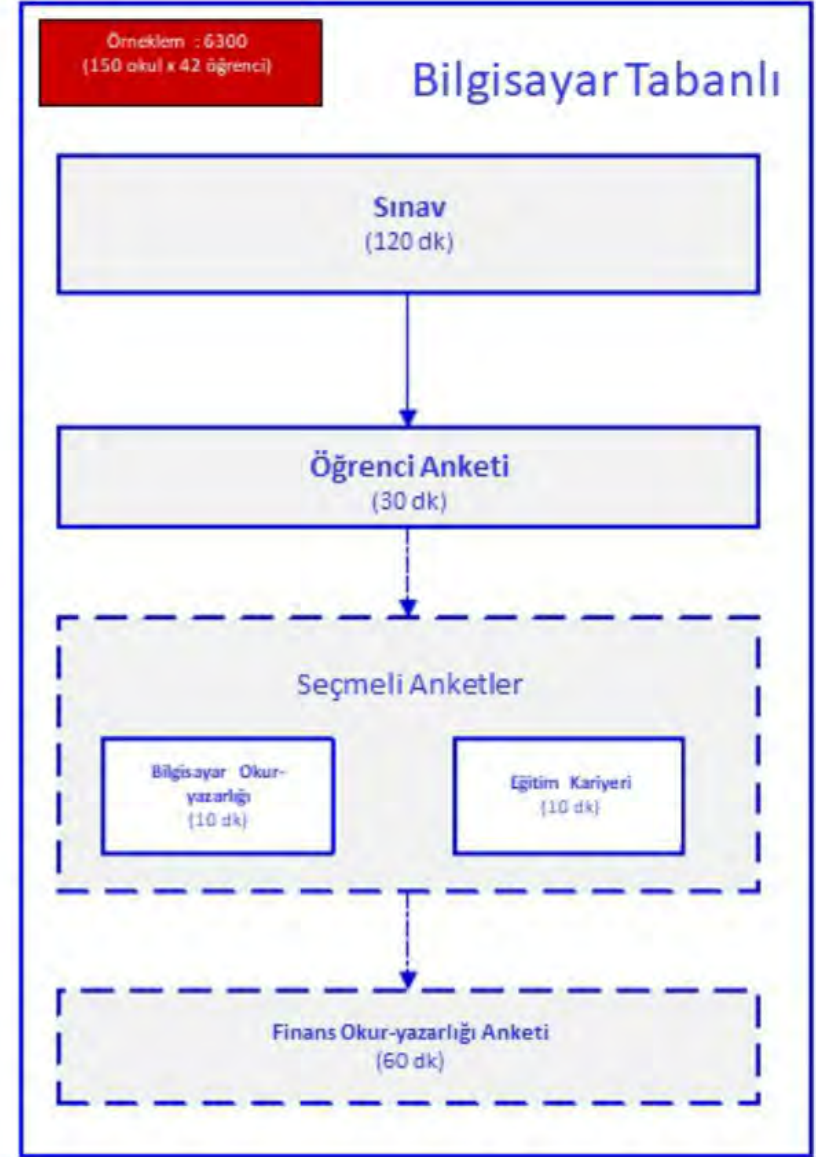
Örneklem : 6300
(150 okul x 42 öğrenci)

Bilgisayar Tabanlı

Sınav
(120 dk)

Öğrenci Anketi
(30 dk)

Seçmeli Anketler

Bilgisayar Okur-yazarlığı
(10 dk)

Eğitim Kariyeri
(10 dk)

Finans Okur-yazarlığı Anketi
(60 dk)